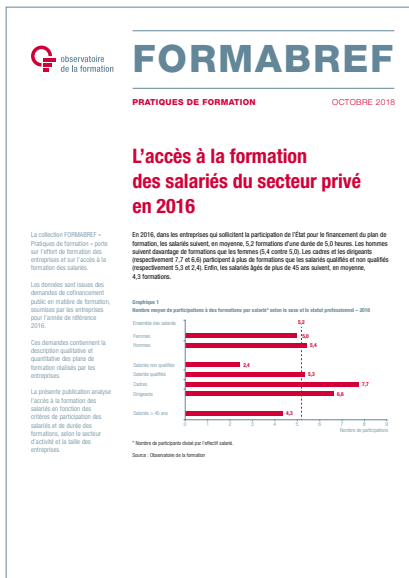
observatoire de la formation

FORMABREF

PRATIQUES DE FORMATION

OCTOBRE 2018

L'accès à la formation des salariés du secteur privé en 2016

La collection FORMABREF « Pratiques de formation » porte sur l'effort de formation des entreprises et sur l'accès à la formation des salariés.

Les données sont issues des demandes de cofinancement public en matière de formation, soumises par les entreprises pour l'année de référence 2016.

Ces demandes contiennent la description qualitative et quantitative des plans de formation réalisés par les entreprises.

La présente publication analyse l'accès à la formation des salariés en fonction des critères de participation des salariés et de durée des formations, selon le secteur d'activité et la taille des entreprises.

En 2016, dans les entreprises qui sollicitent la participation de l'État pour le financement du plan de formation, les salariés suivent, en moyenne, 5,2 formations d'une durée de 5,0 heures. Les hommes suivent davantage de formations que les femmes (5,4 contre 5,0). Les cadres et les dirigeants (respectivement 7,7 et 6,6) participent à plus de formations que les salariés qualifiés et non qualifiés (respectivement 5,3 et 2,4). Enfin, les salariés âgés de plus de 45 ans suivent, en moyenne, 4,3 formations.

Graphique 1
Nombre moyen de participations à des formations par salarié* selon le sexe et le statut professionnel – 2016

Ensemble des salariés 5,2
Femmes 5,0
Hommes 5,4
Salariés non qualifiés 2,4
Salariés qualifiés 5,3
Cadres 7,7
Dirigeants 6,6
Salariés > 45 ans 4,3

0 1 2 3 4 5 6 7 8 9
Nombre de participations

* Nombre de participants divisé par l'effectif salarié.

Source : Observatoire de la formation